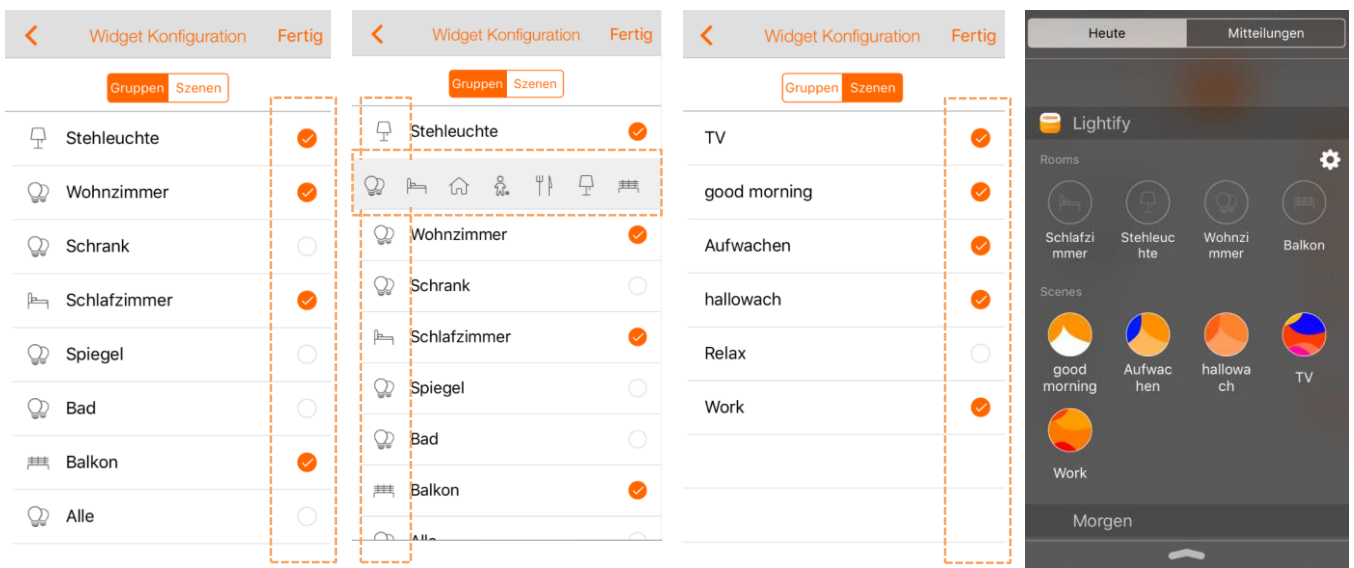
Widget Konfiguration Fertig

Gruppen Szenen

Stehleuchte

Wohnzimmer

Schrank

Schlafzimmer

Spiegel

Bad

Balkon

Alle

Widget Konfiguration Fertig

Gruppen Szenen

Stehleuchte

Wohnzimmer

Schrank

Schlafzimmer

Spiegel

Bad

Balkon

Alle

Widget Konfiguration Fertig

Gruppen Szenen

TV

good morning

Aufwachen

hallowach

Relax

Work

Heute Mitteilungen

Lightify

Rooms

Schlafzimmer Stehleuchte Wohnzimmer Balkon

Scenes

good morning Aufwachen hallowach TV

Work

Morgen